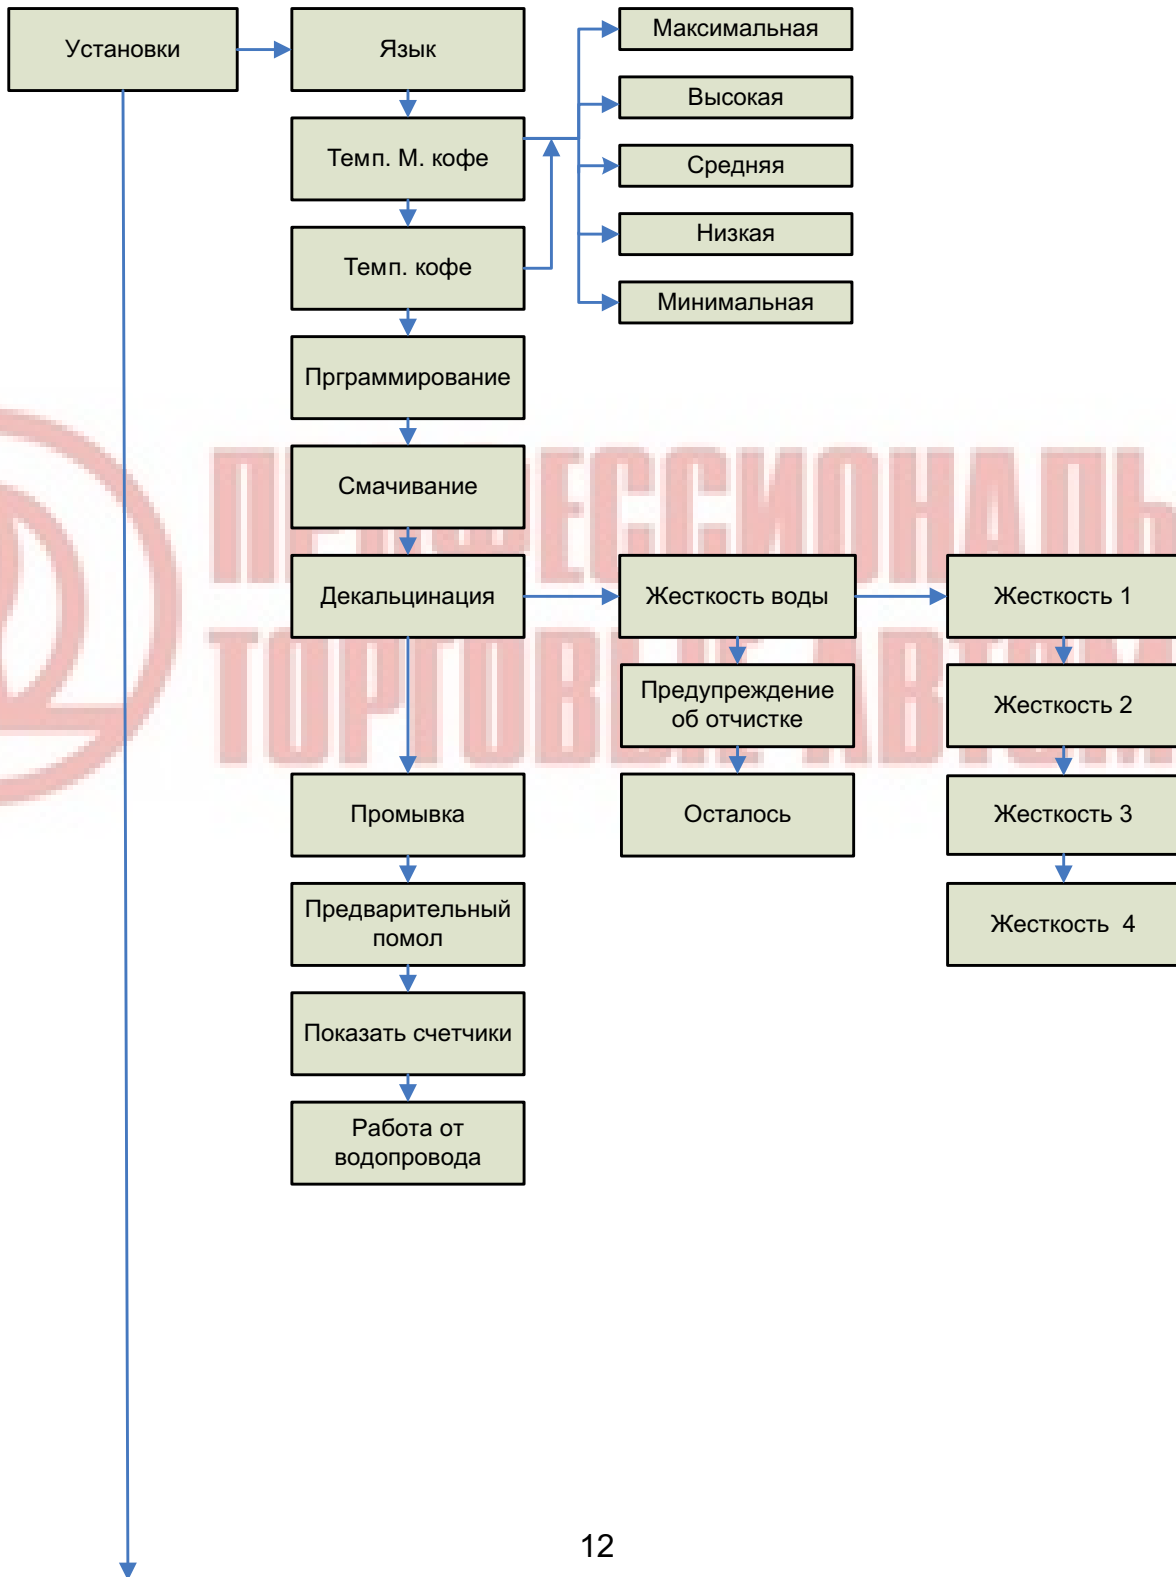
Установки

Язык

Темп. М. кофе

Темп. кофе

Прграммирование

Смачивание

Декальцинация

Промывка

Предварительный помол

Показать счетчики

Работа от водопровода

Максимальная

Высокая

Средняя

Низкая

Минимальная

Жесткость воды

Предупреждение об отчистке

Осталось

Жесткость 1

Жесткость 2

Жесткость 3

Жесткость 4

ПРОФЕССИОНАЛЬ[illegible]
ТОРГОВЫЕ АВТОМ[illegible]

12